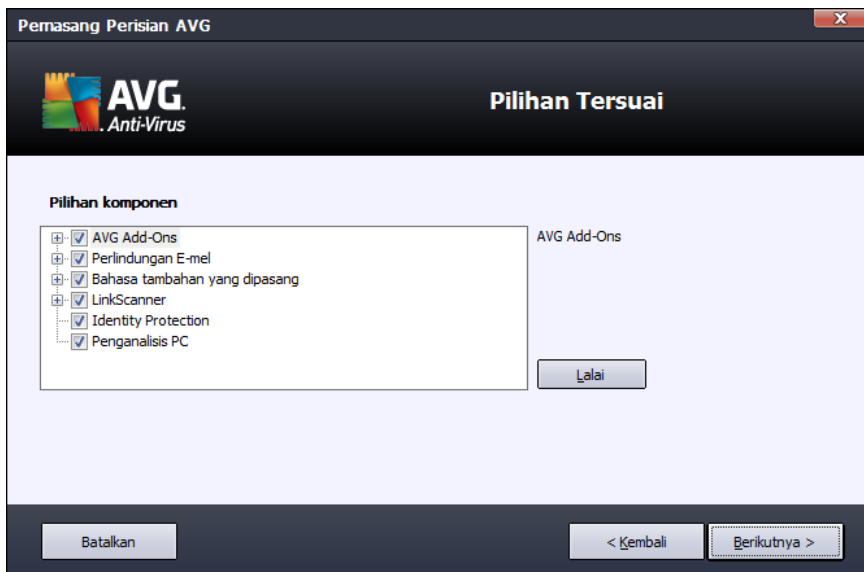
Pemasang Perisian AVG

AVG. Anti-Virus

Pilihan Tersuai

Pilihan komponen

AVG Add-Ons
Perlindungan E-mel
Bahasa tambahan yang dipasang
LinkScanner
Identity Protection
Penganalisis PC

AVG Add-Ons

Lalai

Batalkan

< Kembali

Berikutnya >